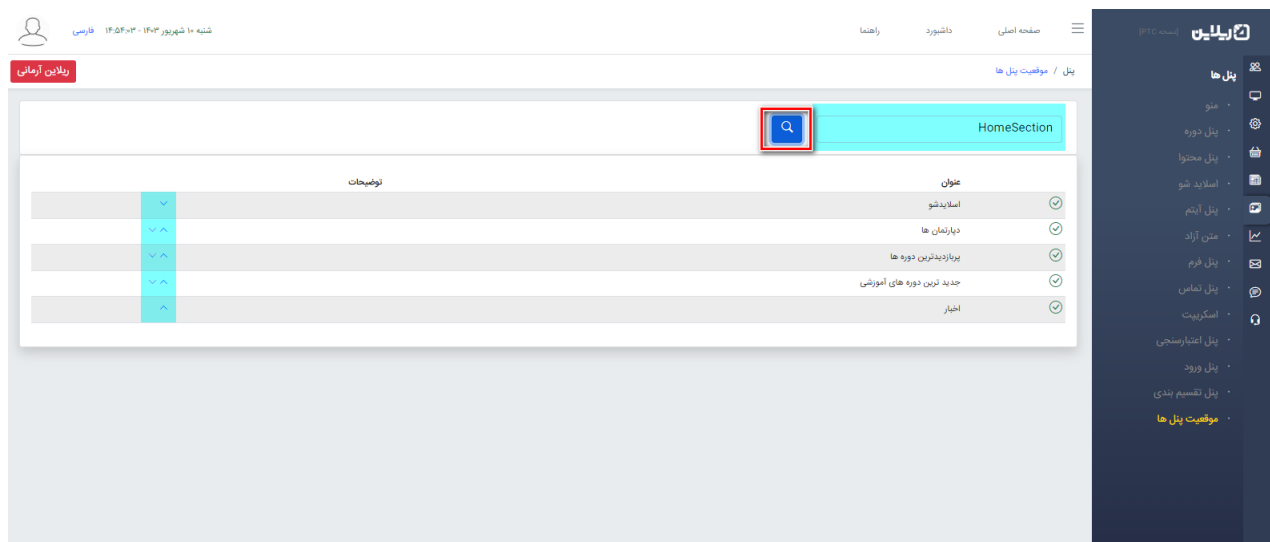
ریلاین [نسخه PTC]

پنل ها

منو
پنل دوره
پنل محتوا
اسلاید شو
پنل آیتم
متن آزاد
پنل فرم
پنل تماس
اسکریپت
پنل اعتبارسنجی
پنل ورود
پنل تقسیم بندی
موقعیت پنل ها

صفحه اصلی داشبورد راهنما

شنبه ۱۰ شهریور ۱۴۰۳ - ۱۴:۵۴:۰۳ فارسی

پنل / موقعیت پنل ها

ریلاین آرمانی

HomeSection

| عنوان | توضیحات |
|---|---|
| اسلایدشو | |
| دپارتمان ها | |
| پربازدیدترین دوره ها | |
| جدید ترین دوره های آموزشی | |
| اخبار | |